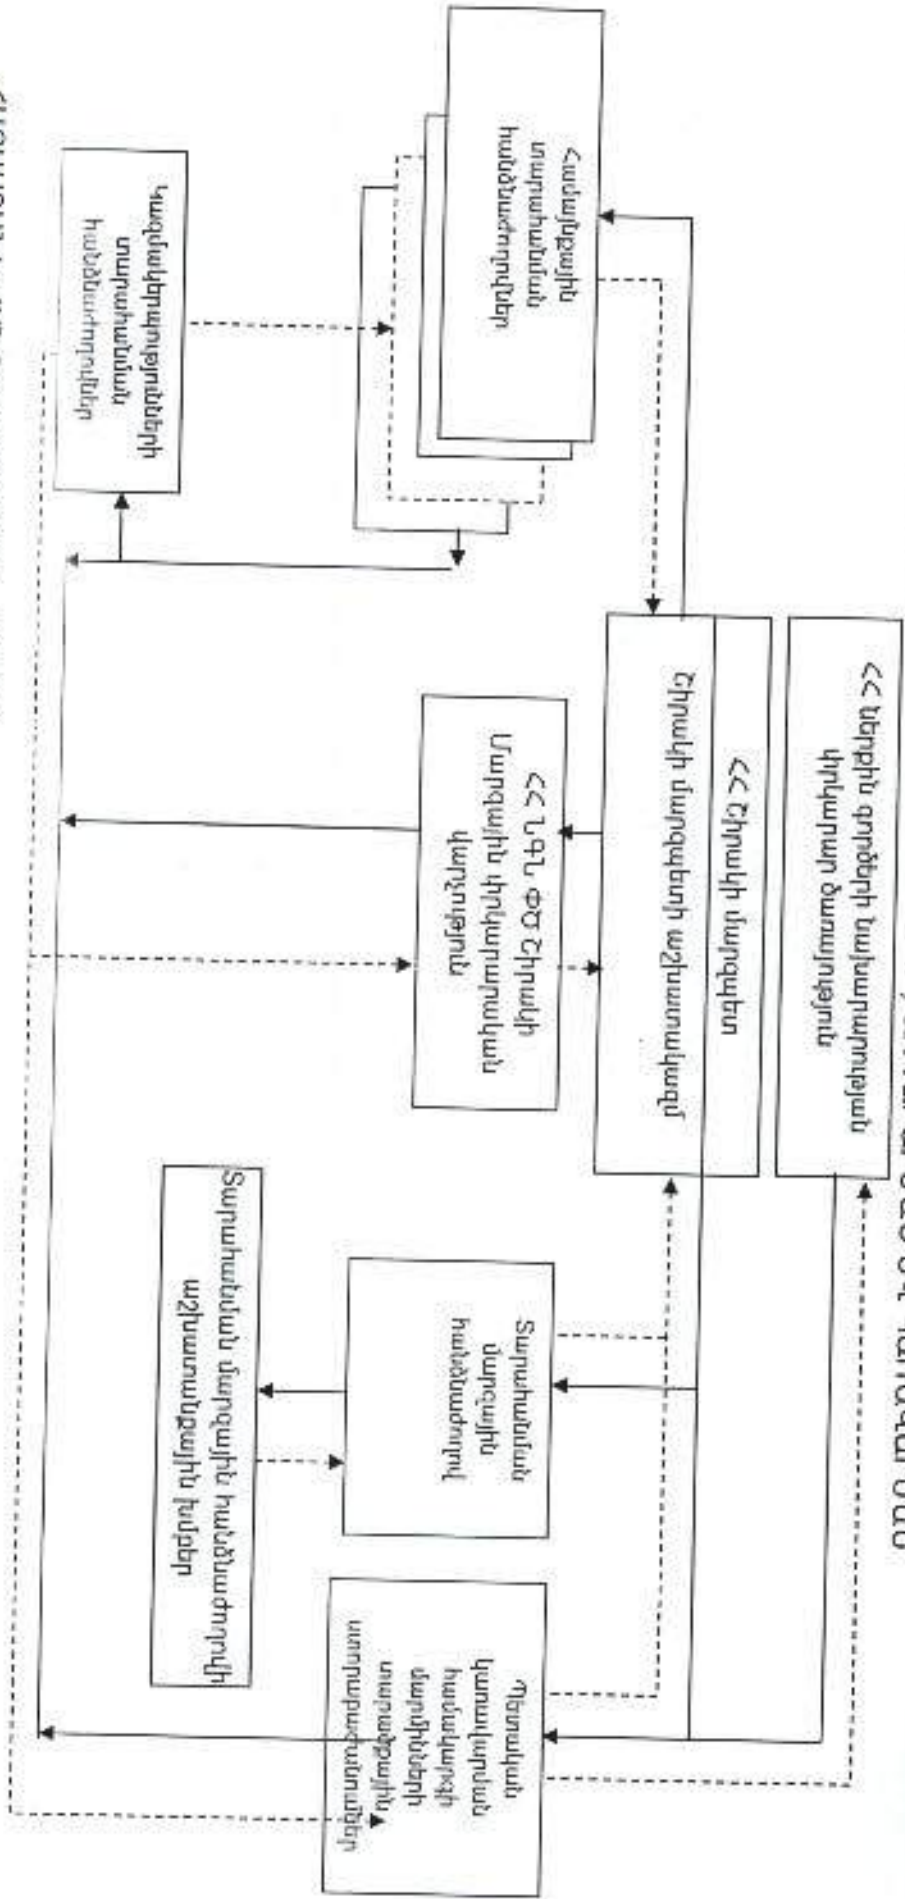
Համայնքային տարածքային կառավարման մարմիններ

Կազմակերպությունների տարածքային ստորաբաժանումներ

Շիրակի մարզպետի աշխատակազմ

<< Շիրակի մարզպետ

<< Արտակարգ իրավիճակների նախարարության Շիրակի մարզային փրկարարական վարչություն

<< ԱԻՆ ՓԾ Շիրակի Մարզային փրկարարական վարչություն

Տարածքային մարզային կառավարում

Տարածքային մարզային հանձնաժողովի աշխատակազմի խմբեր

Պետական կառավարման համակարգի մարմինների տարածքային ստորաբաժանումներ